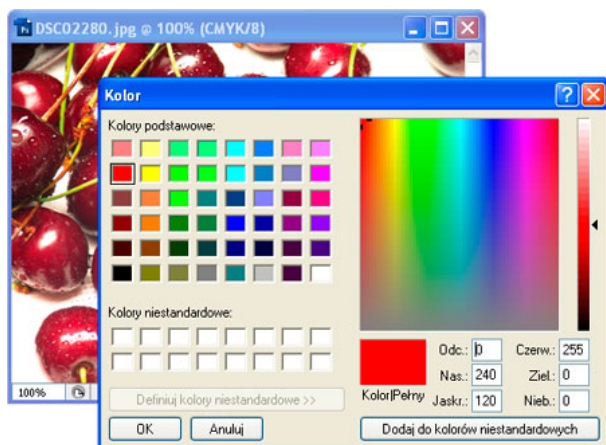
DSC02280.jpg @ 100% (CMYK/8)

Kolor

Kolory podstawowe:

Kolory niestandardowe:

Definiuj kolory niestandardowe >>

OK

Anuluj

Kolor|Pełny

Odc.: 0

Nas.: 240

Jaskr.: 120

Czerw.: 255

Ziel.: 0

Nieb.: 0

Dodaj do kolorów niestandardowych

100%